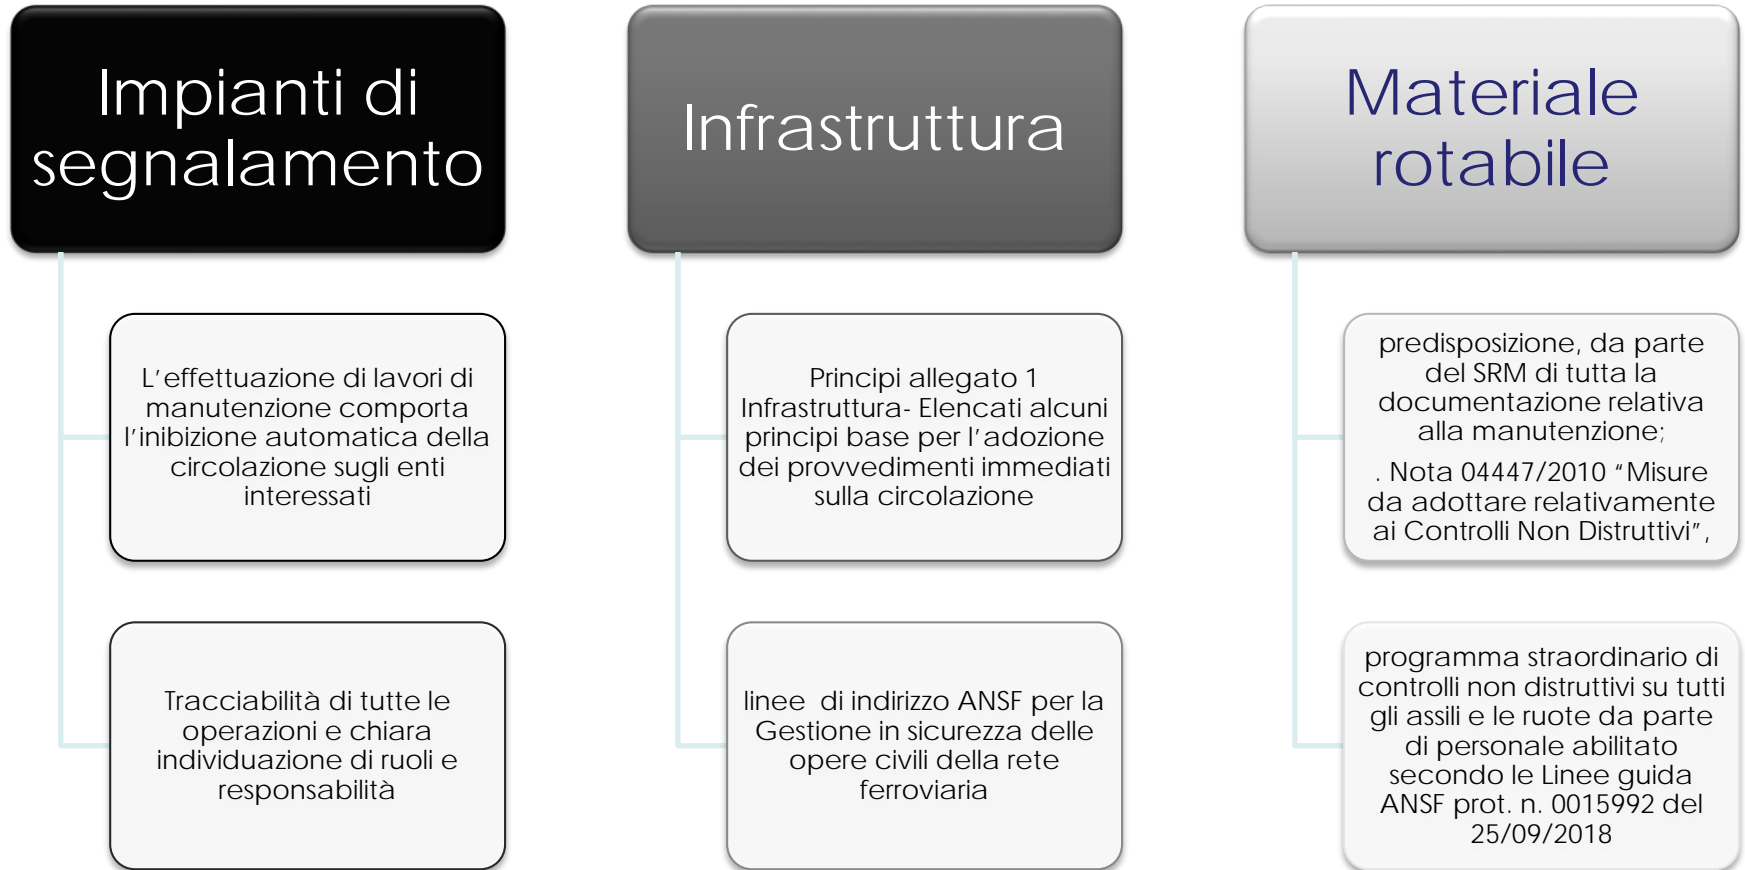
Impianti di segnalamento

L’effettuazione di lavori di manutenzione comporta l’inibizione automatica della circolazione sugli enti interessati

Tracciabilità di tutte le operazioni e chiara individuazione di ruoli e responsabilità

Infrastruttura

Principi allegato 1 Infrastruttura- Elencati alcuni principi base per l’adozione dei provvedimenti immediati sulla circolazione

linee di indirizzo ANSF per la Gestione in sicurezza delle opere civili della rete ferroviaria

Materiale rotabile

predisposizione, da parte del SRM di tutta la documentazione relativa alla manutenzione;

. Nota 04447/2010 “Misure da adottare relativamente ai Controlli Non Distruttivi”,

programma straordinario di controlli non distruttivi su tutti gli assili e le ruote da parte di personale abilitato secondo le Linee guida ANSF prot. n. 0015992 del 25/09/2018